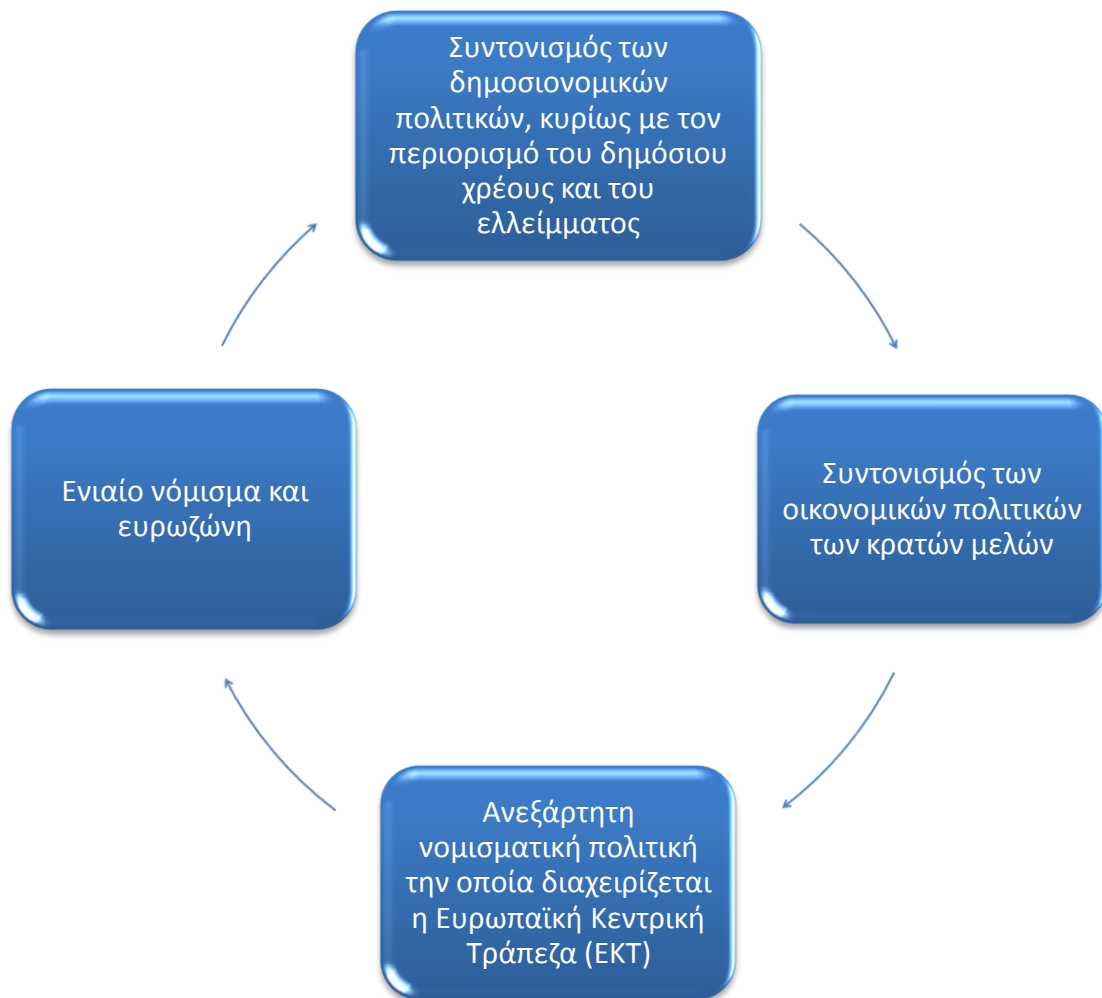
Συντονισμός των δημοσιονομικών πολιτικών, κυρίως με τον περιορισμό του δημόσιου χρέους και του ελλείμματος

Συντονισμός των οικονομικών πολιτικών των κρατών μελών

Ανεξάρτητη νομισματική πολιτική την οποία διαχειρίζεται η Ευρωπαϊκή Κεντρική Τράπεζα (ΕΚΤ)

Ενιαίο νόμισμα και ευρωζώνη